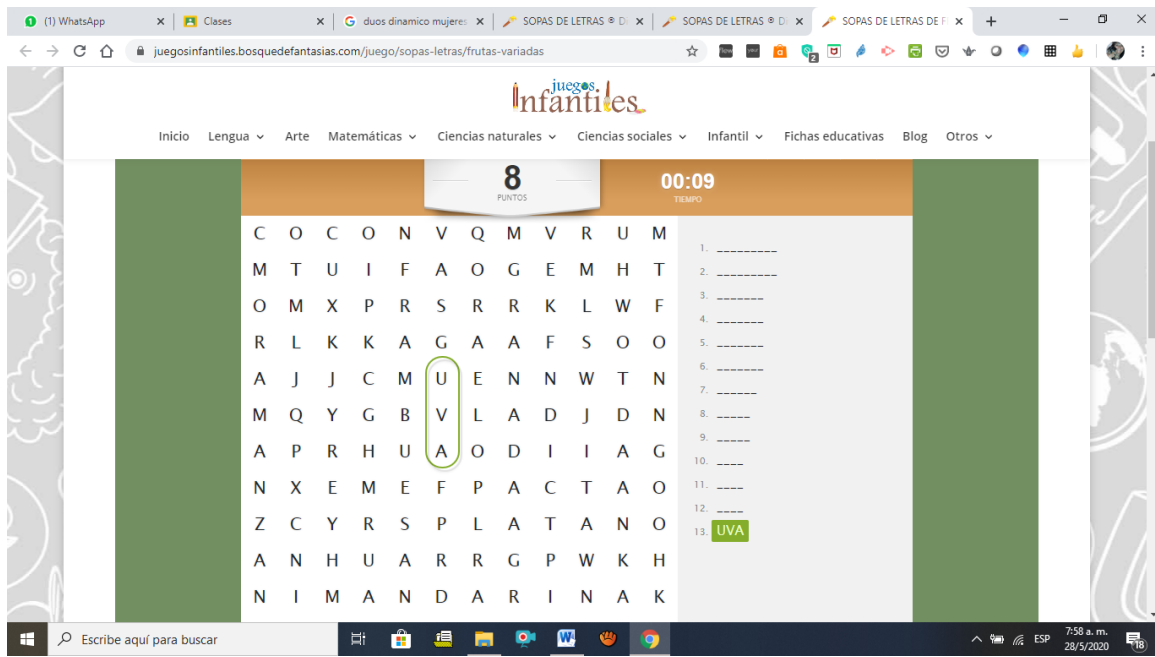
(1) WhatsApp
Clases
duos dinamico mujeres
SOPAS DE LETRAS ® D
SOPAS DE LETRAS ® D
SOPAS DE LETRAS DE F

juegosinfantiles.bosquedefantasias.com/juego/sopas-letras/frutas-variadas

juegos Infantiles

Inicio Lengua Arte Matemáticas Ciencias naturales Ciencias sociales Infantil Fichas educativas Blog Otros

8
PUNTOS

00:09
TIEMPO

| | | | | | | | | | | | |
|---|---|---|---|---|---|---|---|---|---|---|---|
| C | O | C | O | N | V | Q | M | V | R | U | M |
| M | T | U | I | F | A | O | G | E | M | H | T |
| O | M | X | P | R | S | R | R | K | L | W | F |
| R | L | K | K | A | G | A | A | F | S | O | O |
| A | J | J | C | M | U | E | N | N | W | T | N |
| M | Q | Y | G | B | V | L | A | D | J | D | N |
| A | P | R | H | U | A | O | D | I | I | A | G |
| N | X | E | M | E | F | P | A | C | T | A | O |
| Z | C | Y | R | S | P | L | A | T | A | N | O |
| A | N | H | U | A | R | R | G | P | W | K | H |
| N | I | M | A | N | D | A | R | I | N | A | K |

1. _________
2. _________
3. ______
4. ______
5. ______
6. ______
7. ______
8. _____
9. _____
10. ____
11. ____
12. ____
13. UVA

Escribe aquí para buscar
ESP
7:58 a. m.
28/5/2020
18